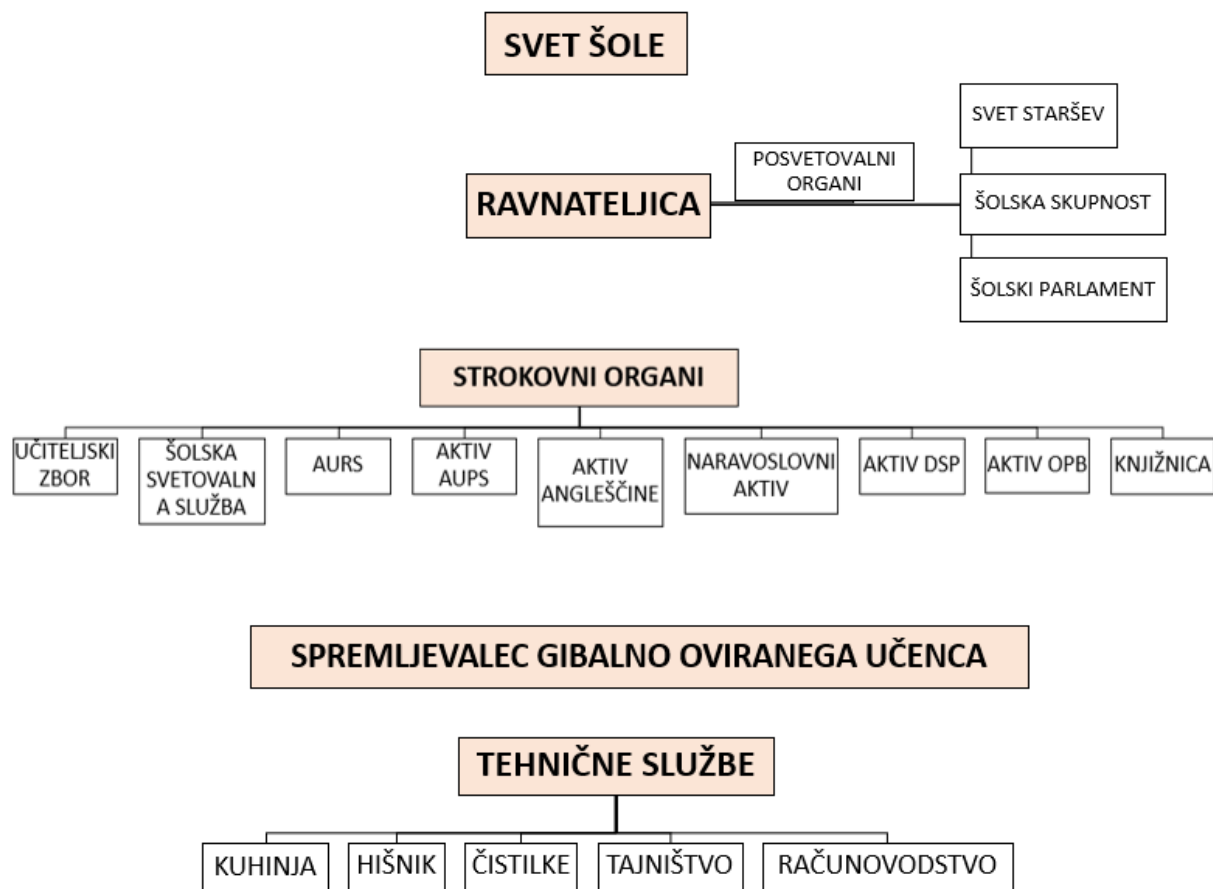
SVET ŠOLE

SVET STARŠEV

POSVETOVALNI ORGANI

RAVNATELJICA

ŠOLSKA SKUPNOST

ŠOLSKI PARLAMENT

STROKOVNI ORGANI

UČITELJSKI ZBOR

ŠOLSKA SVETOVALN A SLUŽBA

AURS

AKTIV AUPS

AKTIV ANGLEŠČINE

NARAVOSLOVNI AKTIV

AKTIV DSP

AKTIV OPB

KNJIŽNICA

SPREMLJEVALEC GIBALNO OVIRANEGA UČENCA

TEHNIČNE SLUŽBE

KUHINJA

HIŠNIK

ČISTILKE

TAJNIŠTVO

RAČUNOVODSTVO